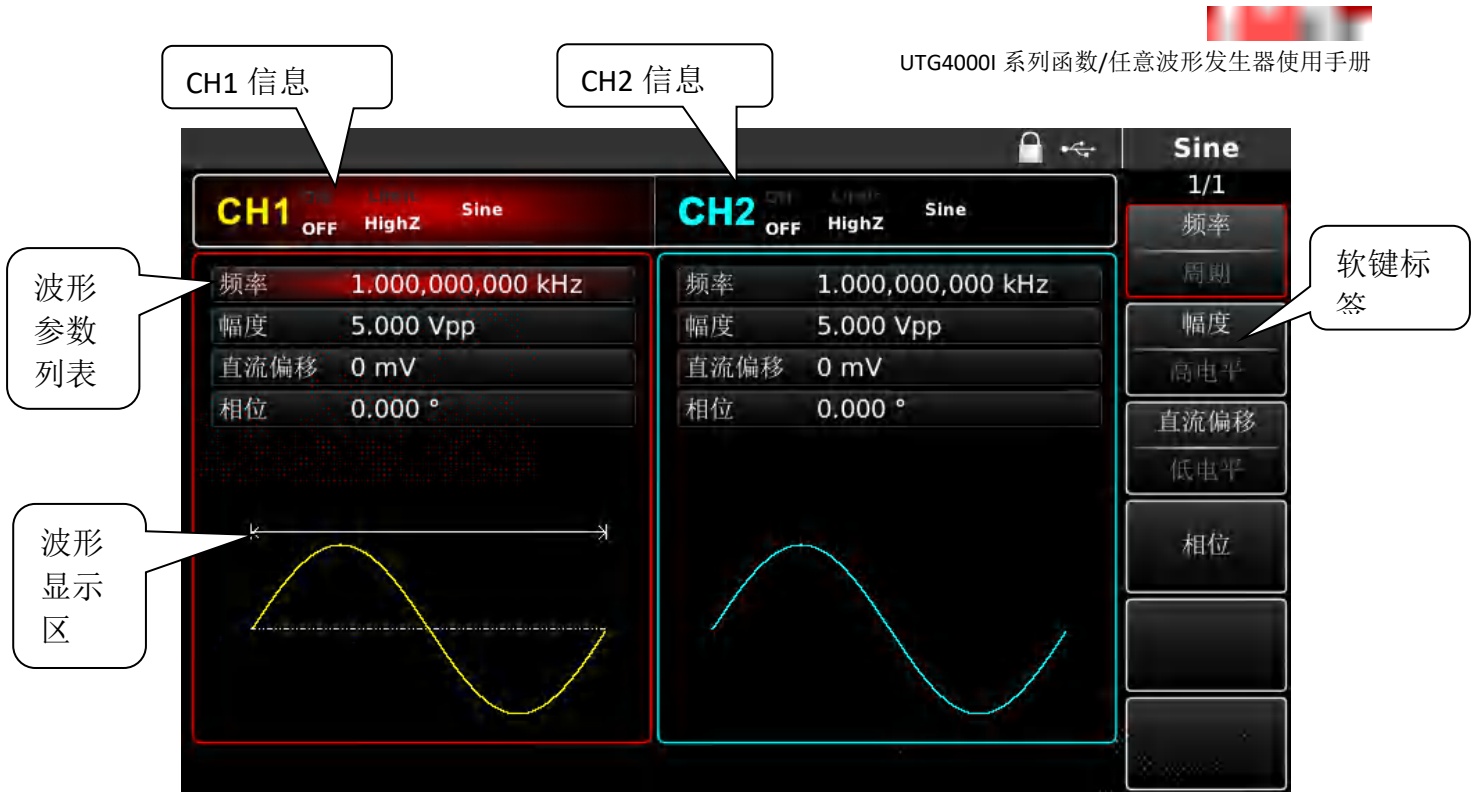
UTG4000I 系列函数/任意波形发生器使用手册

CH1 信息

CH2 信息

Sine
1/1

CH1 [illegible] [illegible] OFF HighZ Sine

CH2 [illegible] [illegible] OFF HighZ Sine

波形参数列表

| 频率 | 1.000,000,000 kHz |
|---|---|
| 幅度 | 5.000 Vpp |
| 直流偏移 | 0 mV |
| 相位 | 0.000 ° |

| 频率 | 1.000,000,000 kHz |
|---|---|
| 幅度 | 5.000 Vpp |
| 直流偏移 | 0 mV |
| 相位 | 0.000 ° |

波形显示区

频率
周期
幅度
高电平
直流偏移
低电平
相位

软键标签